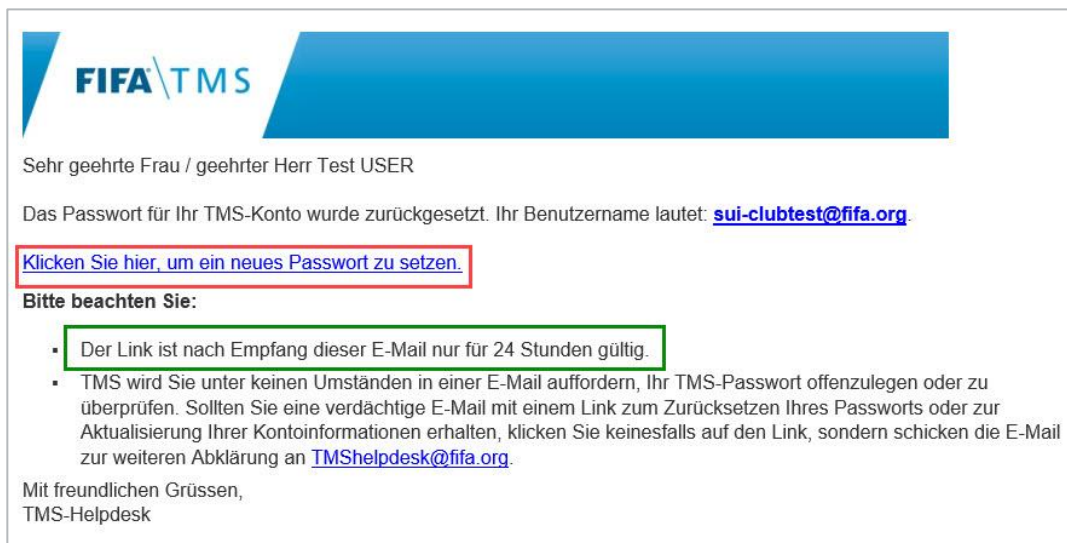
FIFA\TMS

Sehr geehrte Frau / geehrter Herr Test USER

Das Passwort für Ihr TMS-Konto wurde zurückgesetzt. Ihr Benutzername lautet: sui-clubtest@fifa.org.

Klicken Sie hier, um ein neues Passwort zu setzen.

Bitte beachten Sie:

- Der Link ist nach Empfang dieser E-Mail nur für 24 Stunden gültig.
- TMS wird Sie unter keinen Umständen in einer E-Mail auffordern, Ihr TMS-Passwort offenzulegen oder zu überprüfen. Sollten Sie eine verdächtige E-Mail mit einem Link zum Zurücksetzen Ihres Passworts oder zur Aktualisierung Ihrer Kontoinformationen erhalten, klicken Sie keinesfalls auf den Link, sondern schicken die E-Mail zur weiteren Abklärung an TMShelpdesk@fifa.org.

Mit freundlichen Grüssen,
TMS-Helpdesk